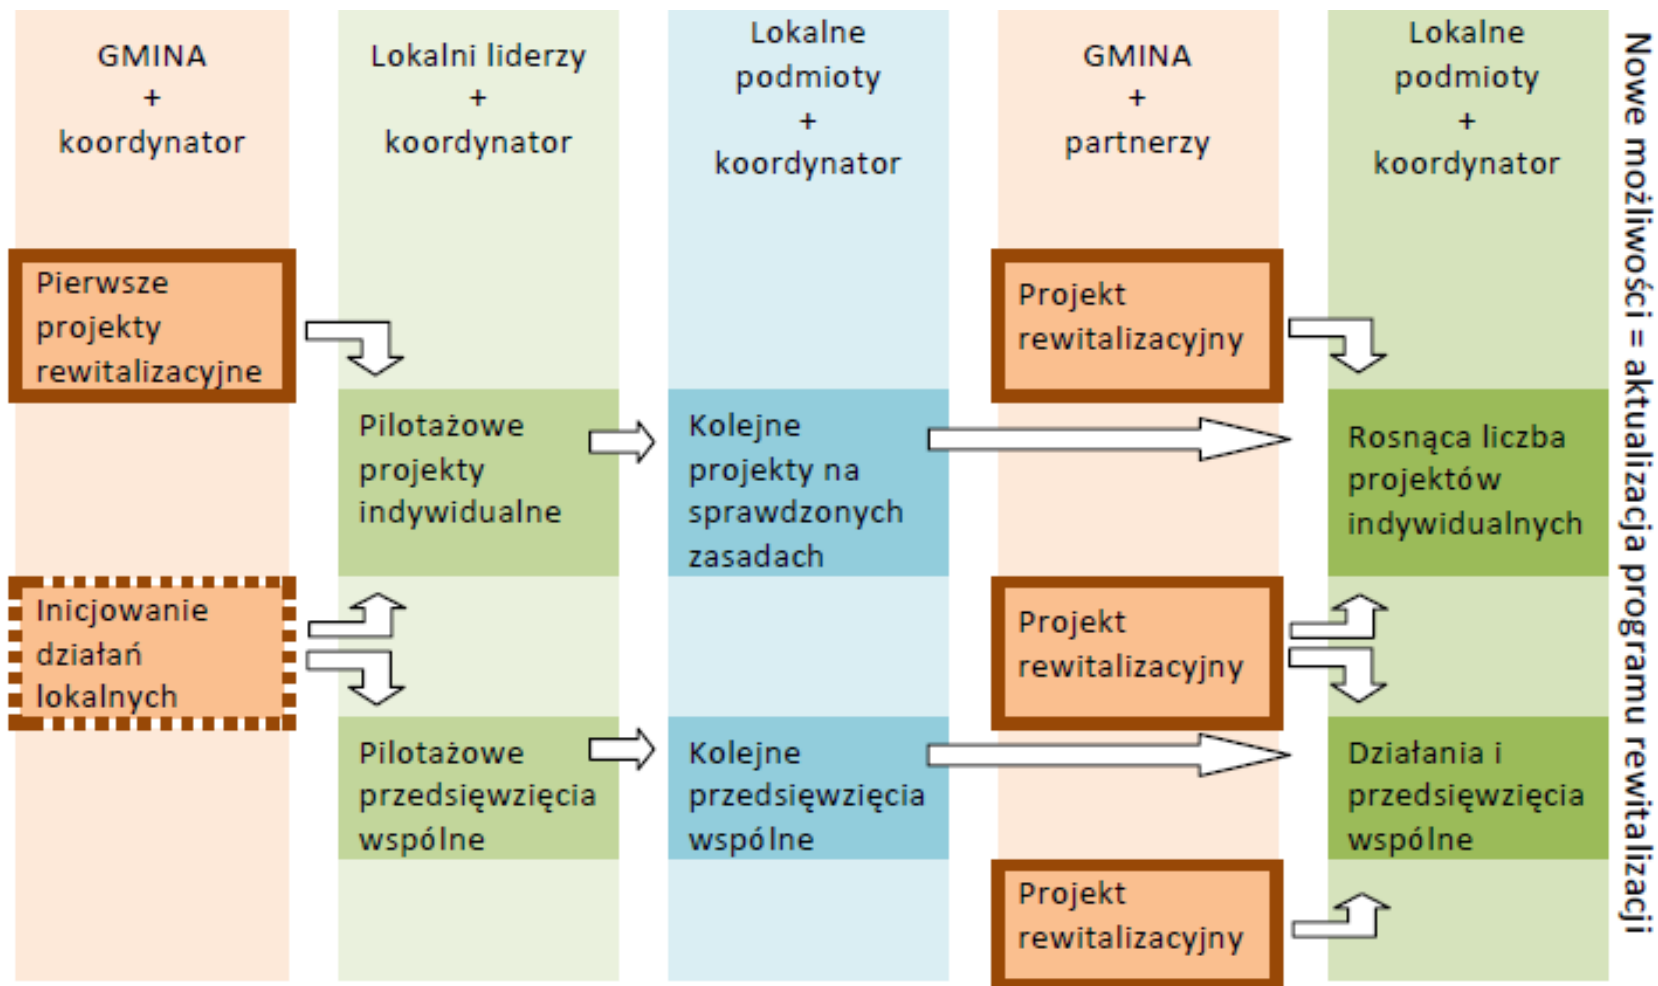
GMINA
+
koordynator

Lokalni liderzy
+
koordynator

Lokalne
podmioty
+
koordynator

GMINA
+
partnerzy

Lokalne
podmioty
+
koordynator

Nowe możliwości = aktualizacja programu rewitalizacji

Pierwsze projekty rewitalizacyjne

Projekt rewitalizacyjny

Pilotażowe projekty indywidualne

Kolejne projekty na sprawdzonych zasadach

Rosnąca liczba projektów indywidualnych

Inicjowanie działań lokalnych

Projekt rewitalizacyjny

Pilotażowe przedsięwzięcia wspólne

Kolejne przedsięwzięcia wspólne

Działania i przedsięwzięcia wspólne

Projekt rewitalizacyjny